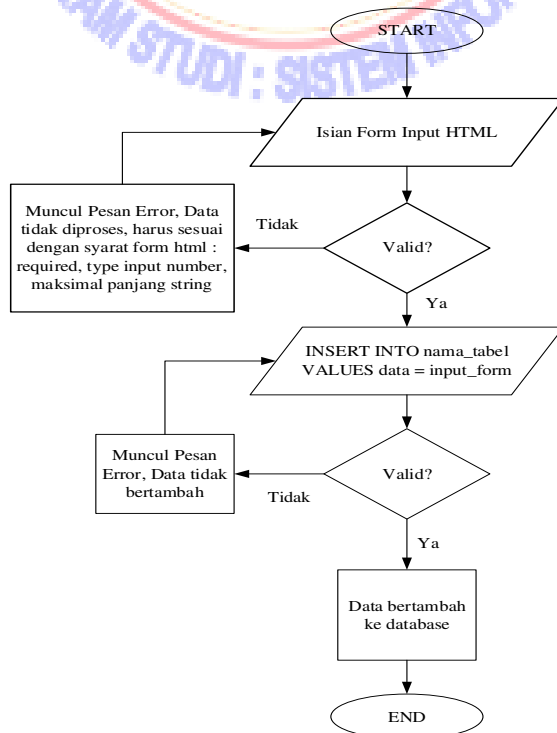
AM STUDI : SISTEM

START

Isian Form Input HTML

Muncul Pesan Error, Data tidak diproses, harus sesuai dengan syarat form html : required, type input number, maksimal panjang string

Tidak

Valid?

Ya

INSERT INTO nama_tabel VALUES data = input_form

Muncul Pesan Error, Data tidak bertambah

Valid?

Tidak

Ya

Data bertambah ke database

END